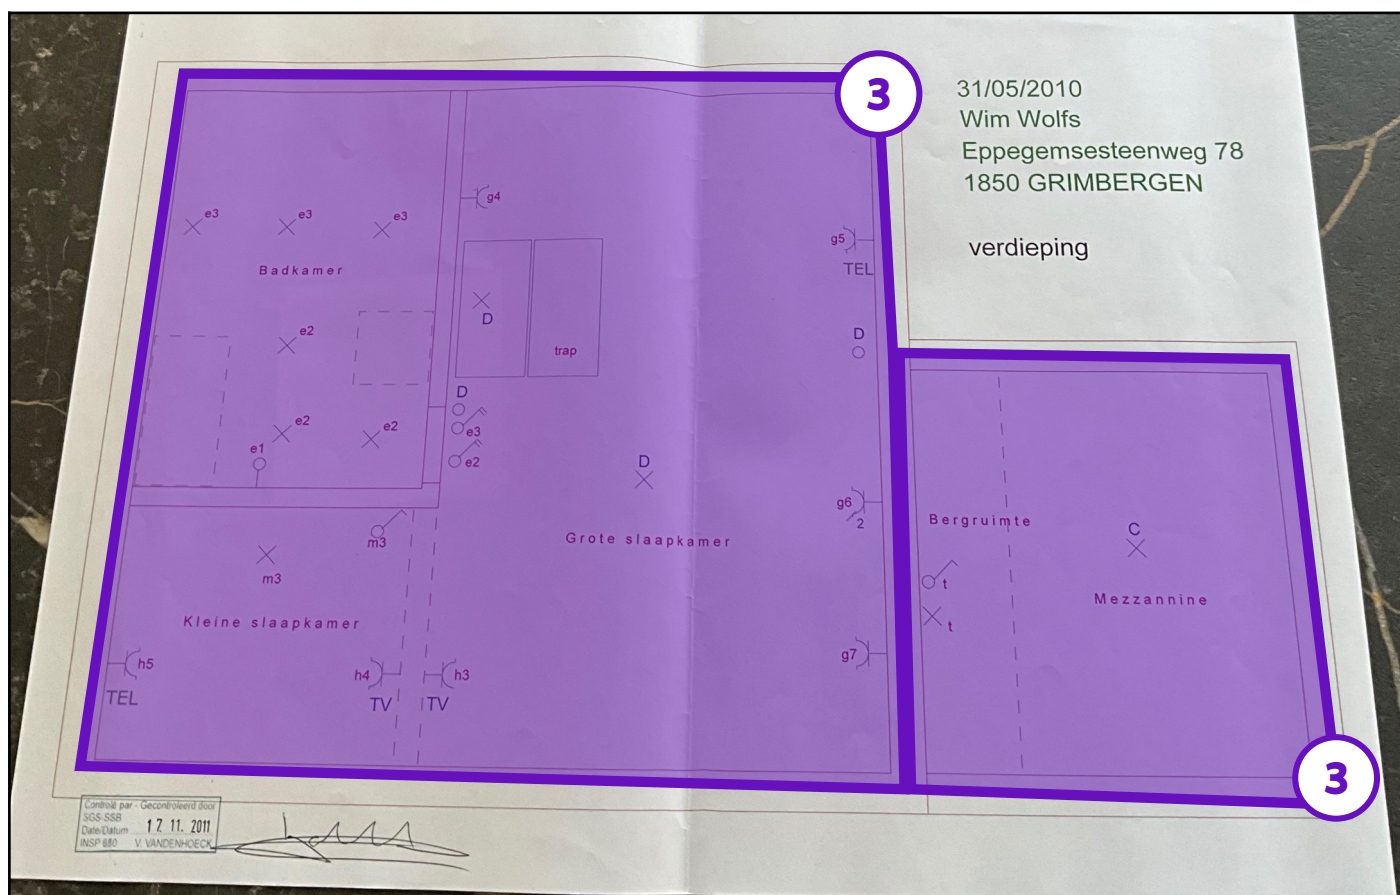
3

31/05/2010
Wim Wolfs
Eppegemsesteenweg 78
1850 GRIMBERGEN

verdieping

e3 e3 e3

Badkamer

g4

g5
TEL

D

trap

e2

D

D

e3

e2

e1

e2 e2

D

g6
2

Bergruimte

C

m3

m3

Grote slaapkamer

Mezzannine

t

t

Kleine slaapkamer

h5
TEL

h4
TV

h3
TV

g7

3

Contrôlé par - Gecontroleerd door
SGS-SSB
Date/Datum 17 11. 2011
INSP 680 V. VANDENHOECK